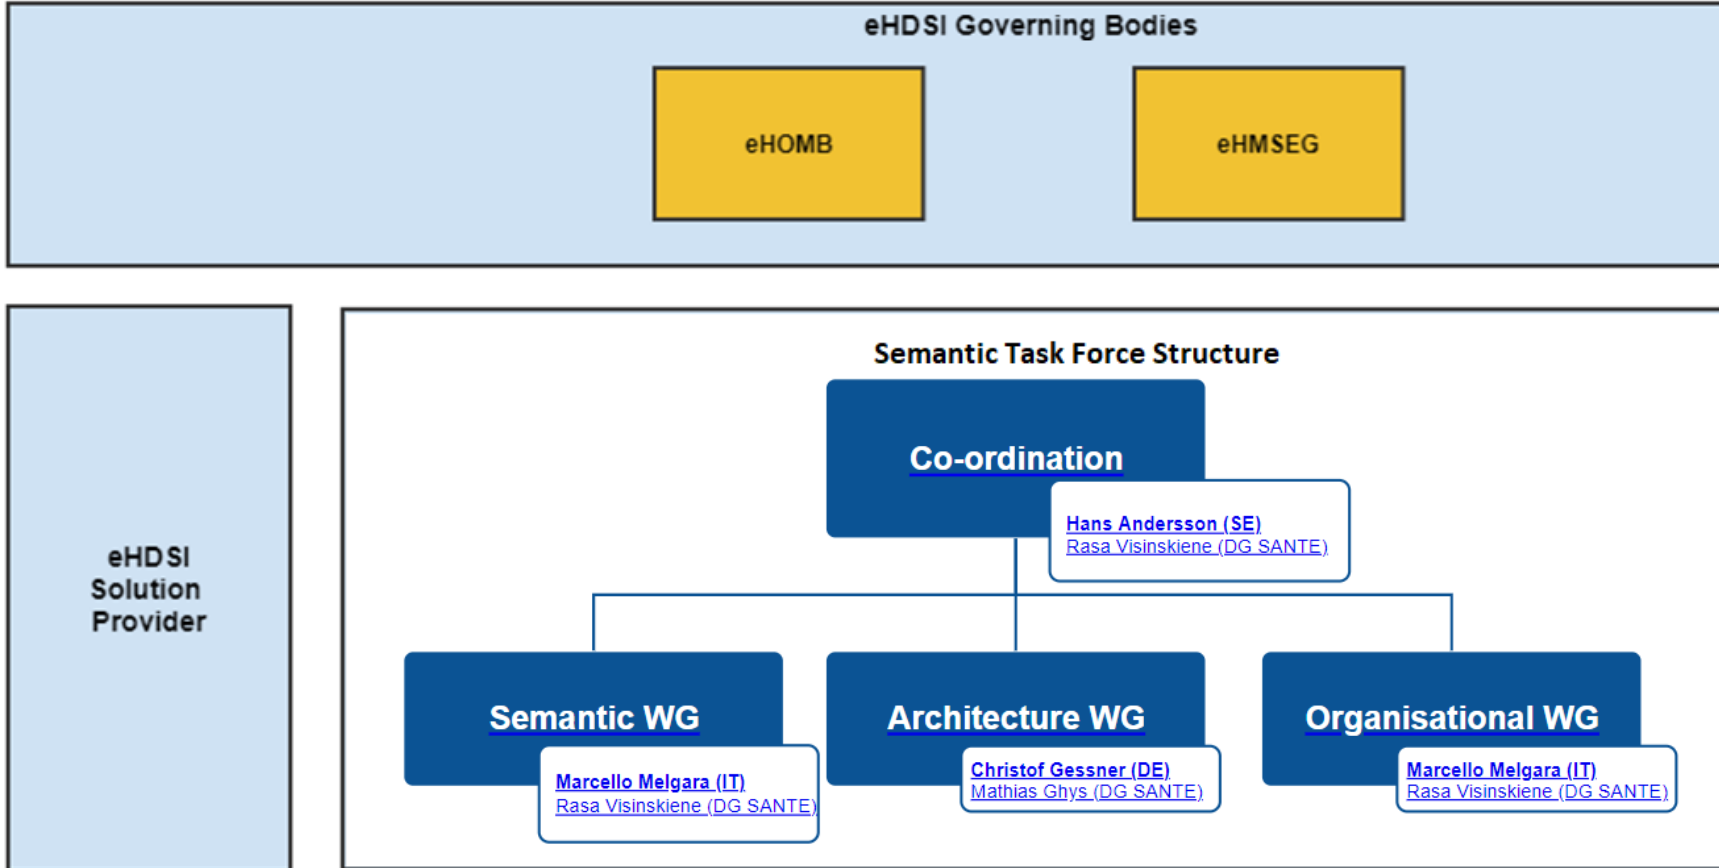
eHDSI Governing Bodies

eHOMB

eHMSEG

eHDSI Solution Provider

Semantic Task Force Structure

Co-ordination

Hans Andersson (SE)
Rasa Visinskiene (DG SANTE)

Semantic WG

Marcello Melgara (IT)
Rasa Visinskiene (DG SANTE)

Architecture WG

Christof Gessner (DE)
Mathias Ghys (DG SANTE)

Organisational WG

Marcello Melgara (IT)
Rasa Visinskiene (DG SANTE)